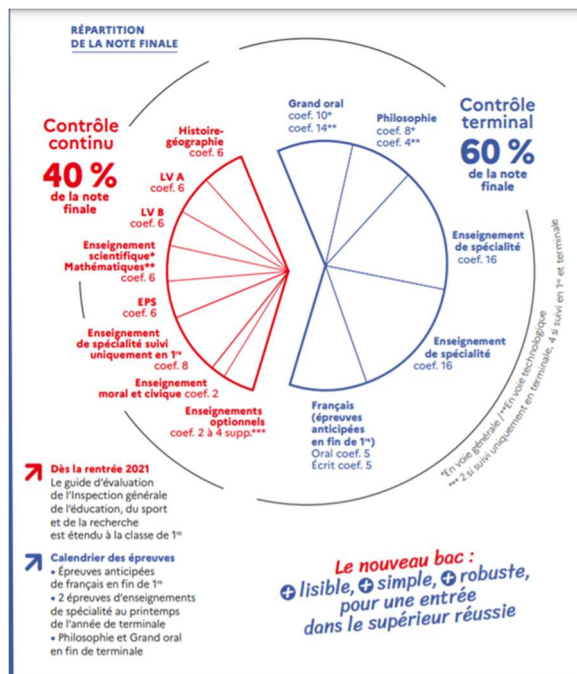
RÉPARTITION DE LA NOTE FINALE

Contrôle continu
40 %
de la note finale

Histoire-géographie coef. 6

LV A coef. 6

LV B coef. 6

Enseignement scientifique* Mathématiques** coef. 6

EPS coef. 6

Enseignement de spécialité suivi uniquement en 1re coef. 8

Enseignement moral et civique coef. 2

Enseignements optionnels coef. 2 à 4 supp.***

Contrôle terminal
60 %
de la note finale

Grand oral coef. 10* coef. 14**

Philosophie coef. 8* coef. 4**

Enseignement de spécialité coef. 16

Enseignement de spécialité coef. 16

Français (épreuves anticipées en fin de 1re) Oral coef. 5 Écrit coef. 5

*En voie générale / **En voie technologique
*** 2 si suivi uniquement en terminale, 4 si suivi en 1re et terminale

Dès la rentrée 2021
Le guide d'évaluation de l'Inspection générale de l'éducation, du sport et de la recherche est étendu à la classe de 1re

Calendrier des épreuves
• Épreuves anticipées de français en fin de 1re
• 2 épreuves d'enseignements de spécialité au printemps de l'année de terminale
• Philosophie et Grand oral en fin de terminale

Le nouveau bac : + lisible, + simple, + robuste, pour une entrée dans le supérieur réussie